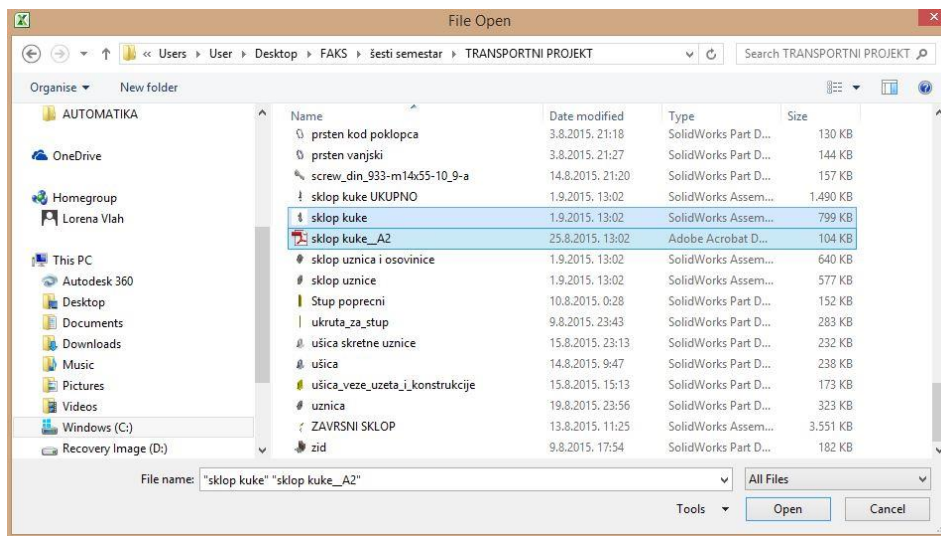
File Open

« Users › User › Desktop › FAKS › šesti semestar › TRANSPORTNI PROJEKT

Search TRANSPORTNI PROJEKT

Organise ▾ New folder

AUTOMATIKA

OneDrive

Homegroup
Lorena Vlah

This PC
Autodesk 360
Desktop
Documents
Downloads
Music
Pictures
Videos
Windows (C:)
Recovery Image (D:)

| Name | Date modified | Type | Size |
|---|---|---|---|
| prsten kod poklopca | 3.8.2015. 21:18 | SolidWorks Part D... | 130 KB |
| prsten vanjski | 3.8.2015. 21:27 | SolidWorks Part D... | 144 KB |
| screw_din_933-m14x55-10_9-a | 14.8.2015. 21:20 | SolidWorks Part D... | 157 KB |
| sklop kuke UKUPNO | 1.9.2015. 13:02 | SolidWorks Assem... | 1.490 KB |
| sklop kuke | 1.9.2015. 13:02 | SolidWorks Assem... | 799 KB |
| sklop kuke__A2 | 25.8.2015. 13:02 | Adobe Acrobat D... | 104 KB |
| sklop uznica i osovinice | 1.9.2015. 13:02 | SolidWorks Assem... | 640 KB |
| sklop uznice | 1.9.2015. 13:02 | SolidWorks Assem... | 577 KB |
| Stup poprecni | 10.8.2015. 0:28 | SolidWorks Part D... | 152 KB |
| ukruta_za_stup | 9.8.2015. 23:43 | SolidWorks Part D... | 283 KB |
| ušica skretne uznice | 15.8.2015. 23:13 | SolidWorks Part D... | 232 KB |
| ušica | 14.8.2015. 9:47 | SolidWorks Part D... | 238 KB |
| ušica_veze_uzeta_i_konstrukcije | 15.8.2015. 15:13 | SolidWorks Part D... | 173 KB |
| uznica | 19.8.2015. 23:56 | SolidWorks Part D... | 323 KB |
| ZAVRSNI SKLOP | 13.8.2015. 11:25 | SolidWorks Assem... | 3.551 KB |
| zid | 9.8.2015. 17:54 | SolidWorks Part D... | 182 KB |

File name: "sklop kuke" "sklop kuke__A2"
All Files
Tools ▾
Open
Cancel